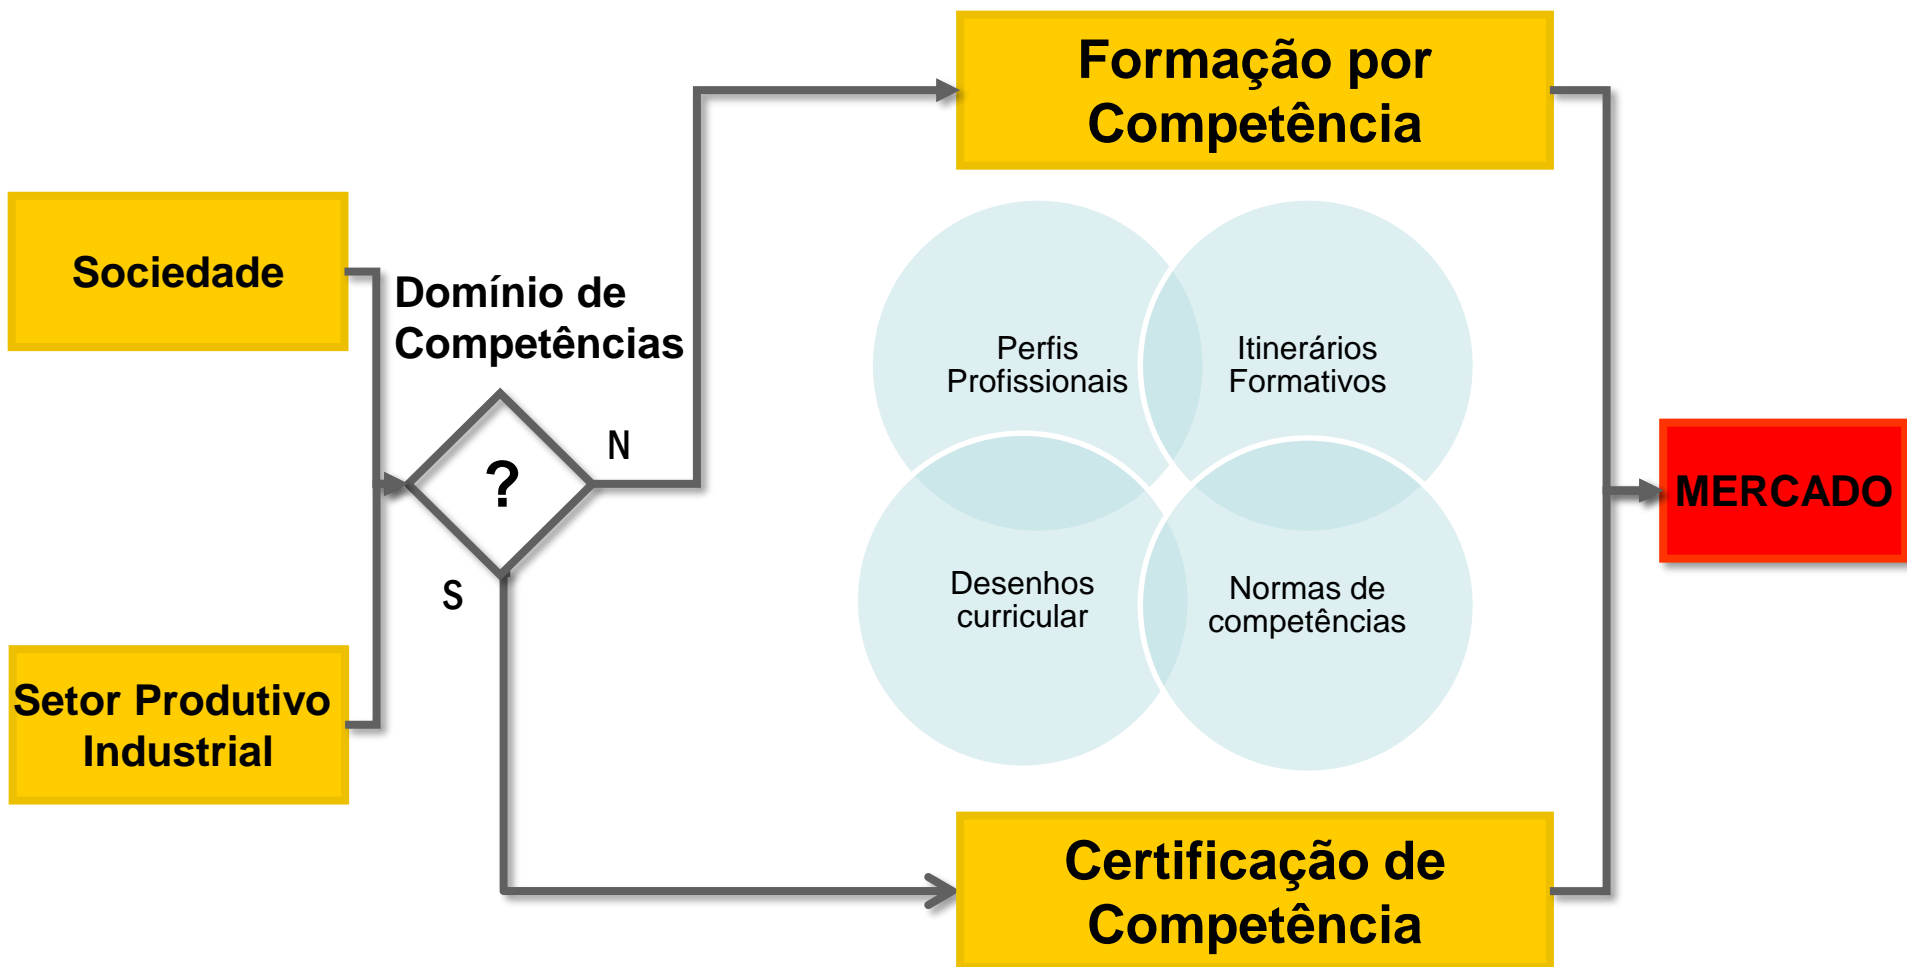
Formação por Competência

Sociedade

Domínio de Competências

?

N

S

Setor Produtivo Industrial

Perfis Profissionais

Itinerários Formativos

Desenhos curricular

Normas de competências

MERCADO

Certificação de Competência